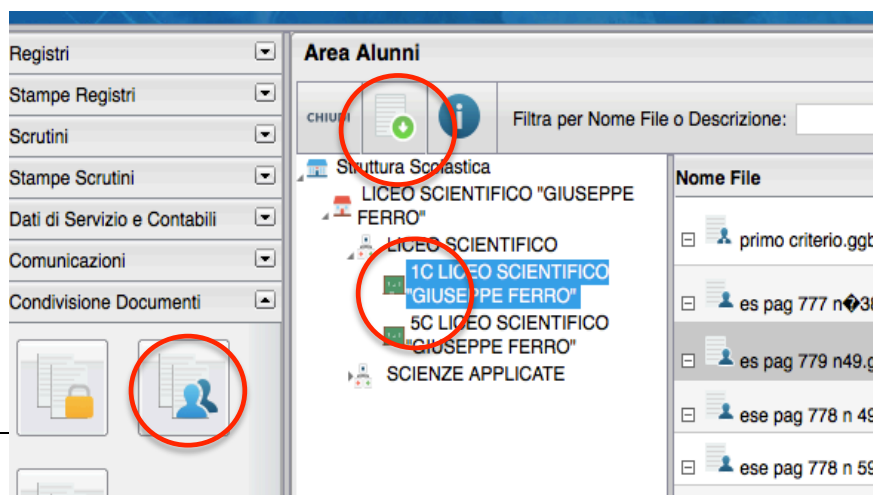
Registri
Stampe Registri
Scrutini
Stampe Scrutini
Dati di Servizio e Contabili
Comunicazioni
Condivisione Documenti

Area Alunni

CHIUDI

Filtra per Nome File o Descrizione:

Struttura Scolastica
LICEO SCIENTIFICO "GIUSEPPE FERRO"
LICEO SCIENTIFICO
1C LICEO SCIENTIFICO "GIUSEPPE FERRO"
5C LICEO SCIENTIFICO "GIUSEPPE FERRO"
SCIENZE APPLICATE

Nome File
primo criterio.ggb
es pag 777 n�38
es pag 779 n49.g
ese pag 778 n 49
ese pag 778 n 59